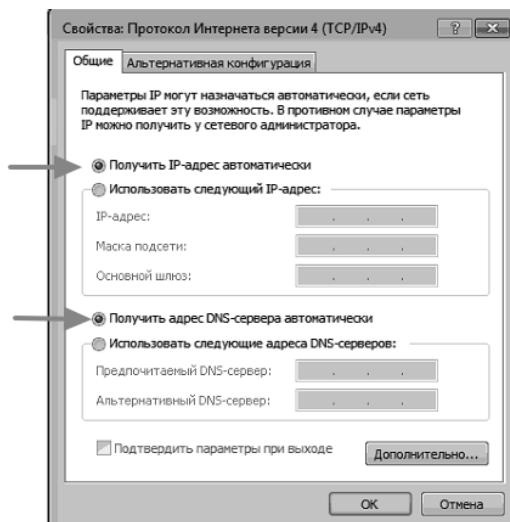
Свойства: Протокол Интернета версии 4 (TCP/IPv4)

?

Общие | Альтернативная конфигурация

Параметры IP могут назначаться автоматически, если сеть поддерживает эту возможность. В противном случае параметры IP можно получить у сетевого администратора.

Получить IP-адрес автоматически

Использовать следующий IP-адрес:

IP-адрес:

Маска подсети:

Основной шлюз:

Получить адрес DNS-сервера автоматически

Использовать следующие адреса DNS-серверов:

Предпочитаемый DNS-сервер:

Альтернативный DNS-сервер:

Подтвердить параметры при выходе

Дополнительно...

OK

Отмена